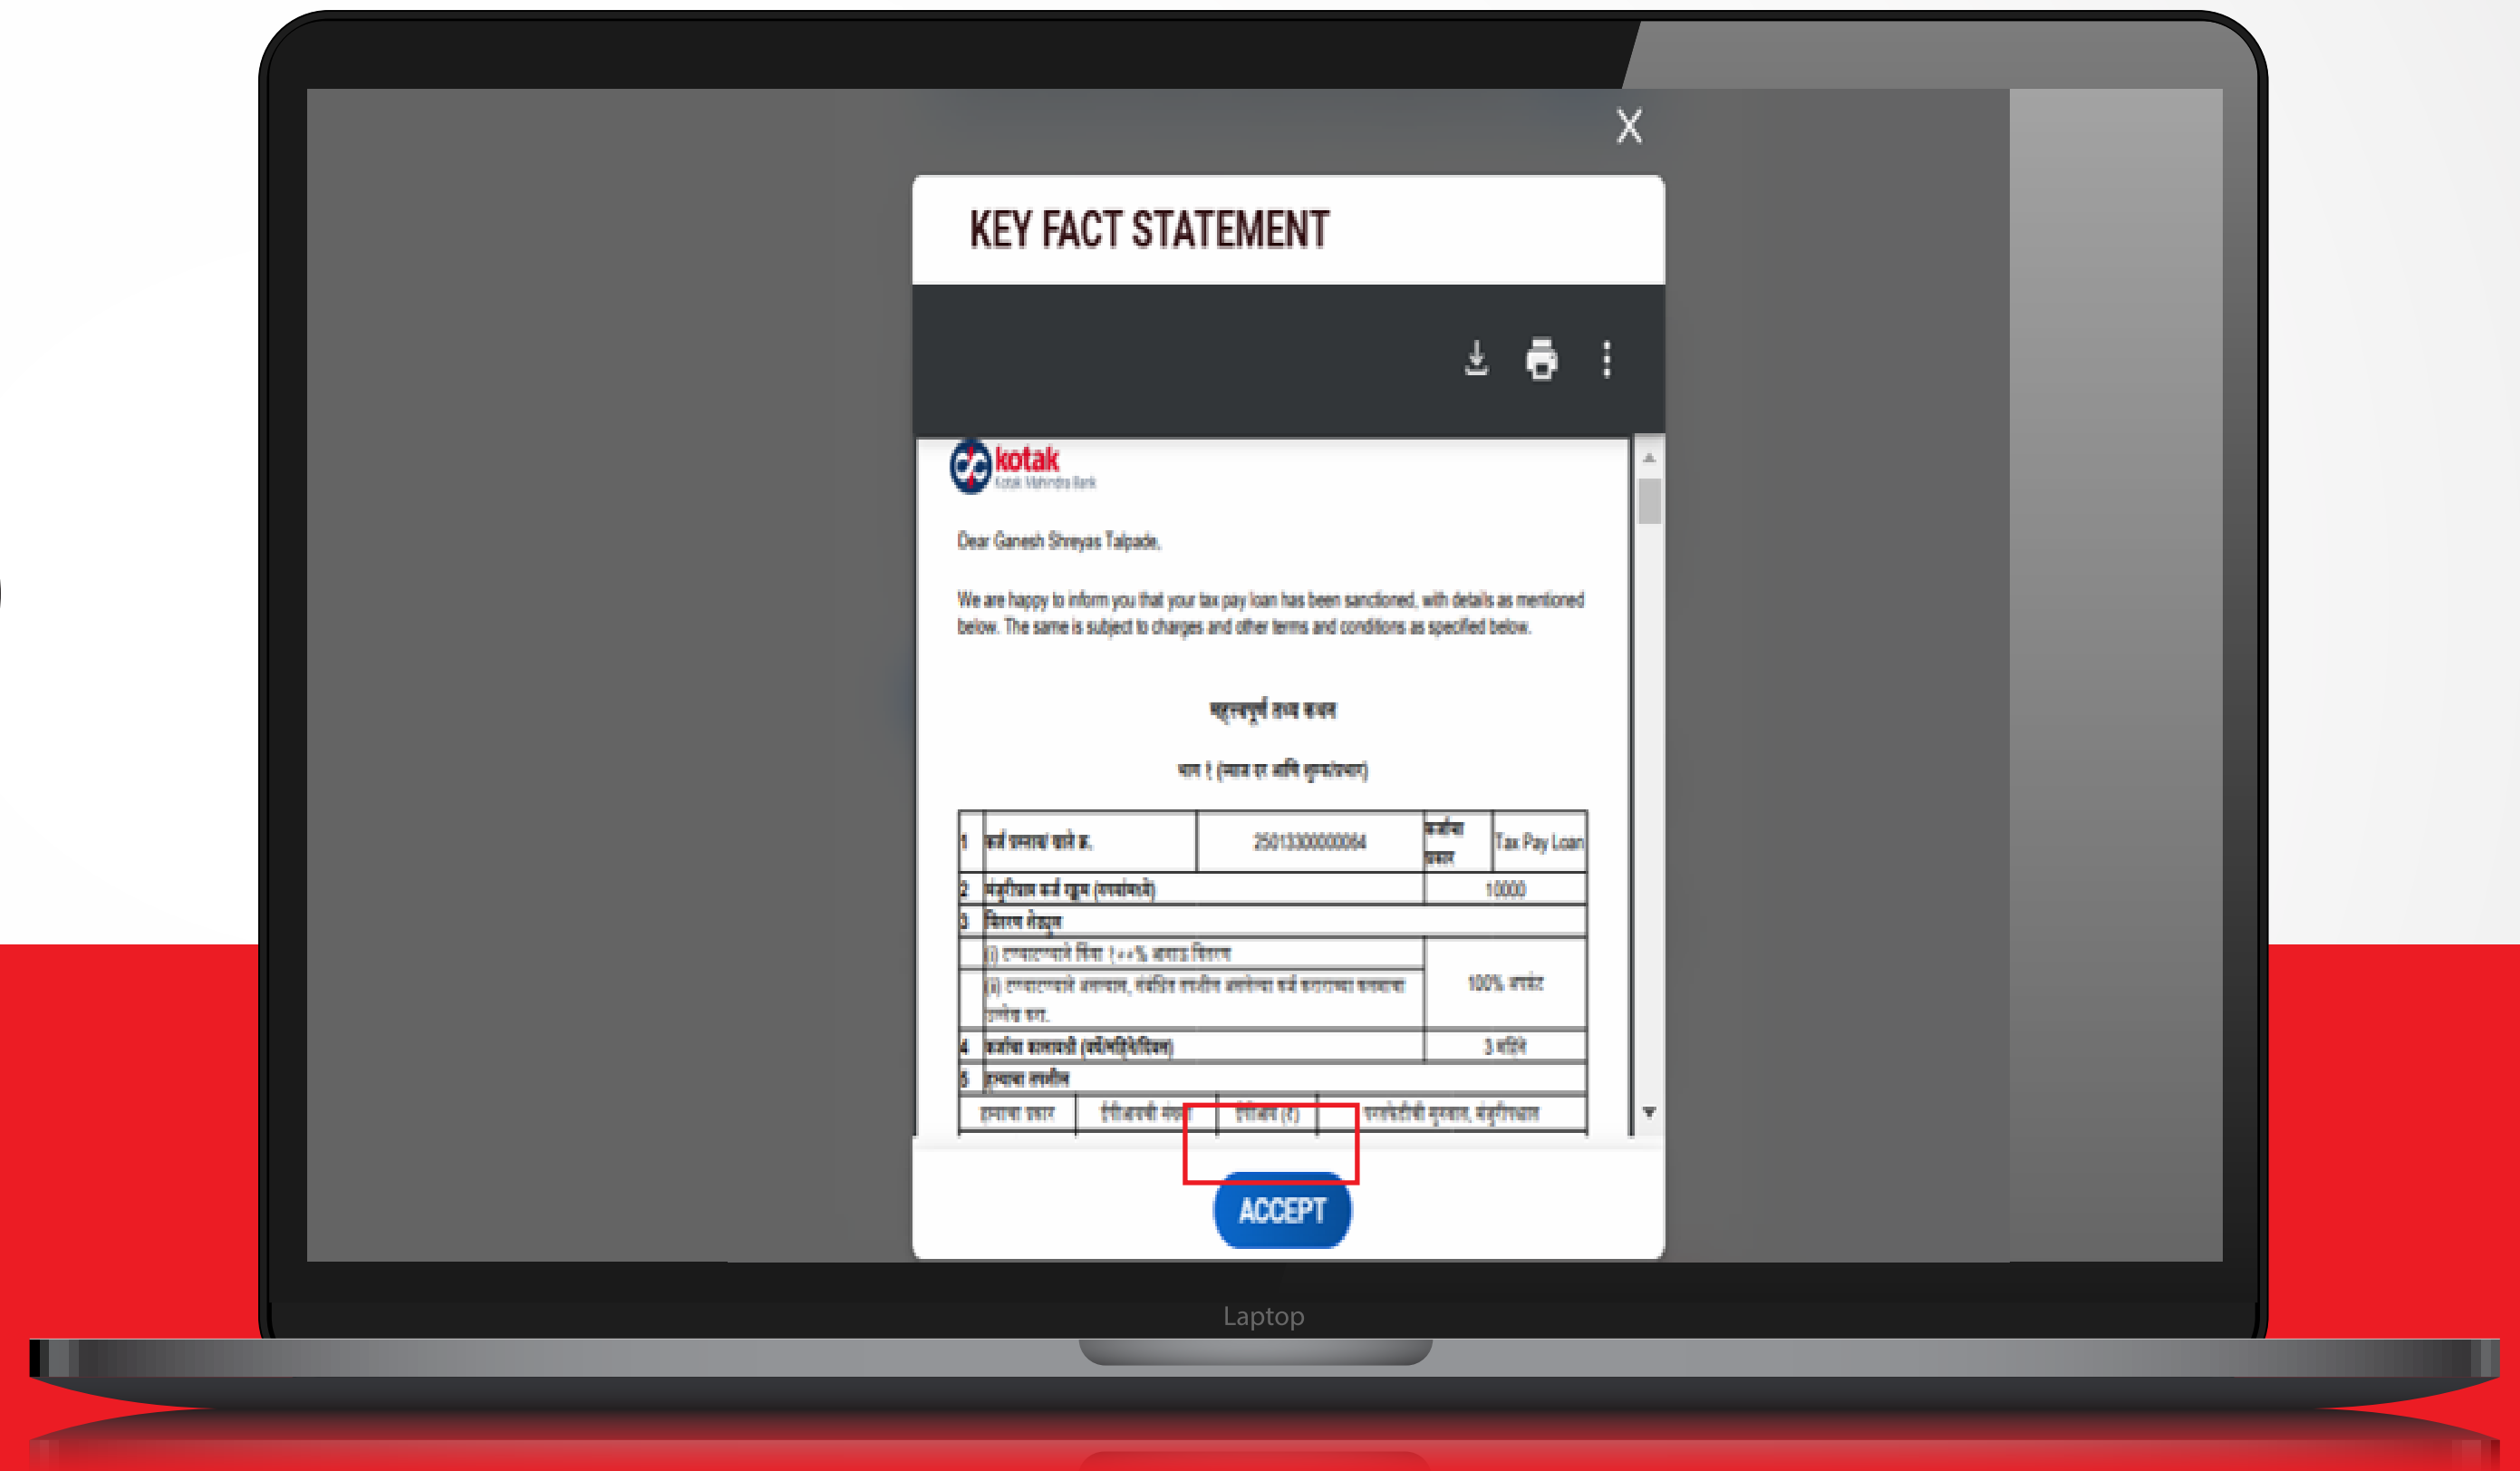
X

KEY FACT STATEMENT

kotak
Kotak Mahindra Bank

Dear Ganesh Shreyas Talpade,

We are happy to inform you that your tax pay loan has been sanctioned, with details as mentioned below. The same is subject to charges and other terms and conditions as specified below.

महत्त्वपूर्ण तथ्य कथन

भाग १ (व्याज दर आणि शुल्क/फी)

| 1 | कर्ज प्रस्ताव/ खाते क्र. | 25013300000064 | कर्जाचा प्रकार | Tax Pay Loan |
|---|---|---|---|---|
| 2 | मंजूरीकृत कर्ज रक्कम (रुपयांमध्ये) | | 10000 | |
| 3 | वितरण वेळापत्रक | | | |
| | (i) टप्प्याटप्प्याने किंवा १००% आगाऊ वितरण | | 100% आगाऊ | |
| | (ii) टप्प्याटप्प्याने असल्यास, संबंधित तपशील असलेल्या कर्ज कराराच्या कलमाचा उल्लेख करा. | | | |
| 4 | कर्जाचा कालावधी (वर्षे/महिने/दिवस) | | 3 महिने | |
| 5 | हप्त्यांचा तपशील | | | |
| | हप्त्यांचा प्रकार | ईएमआयची संख्या | ईएमआय (₹) | परतफेडीची सुरुवात, मंजुरीनंतर |

ACCEPT

Laptop